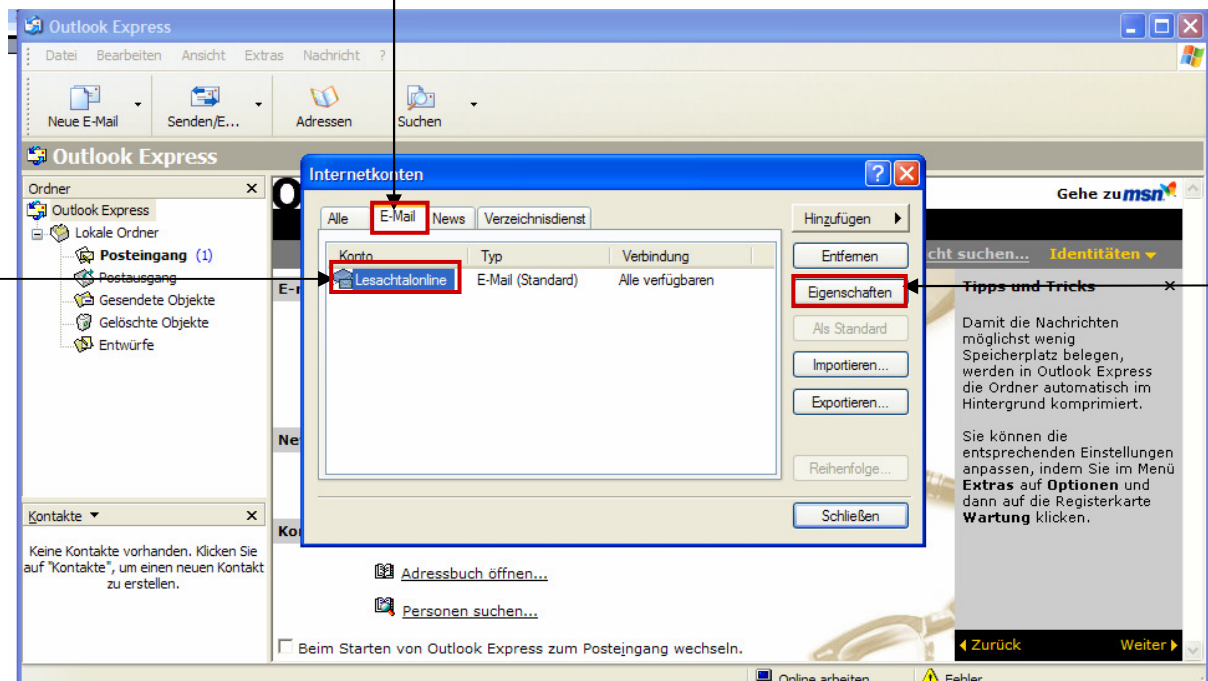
Outlook Express

Datei Bearbeiten Ansicht Extras Nachricht ?

Neue E-Mail Senden/E... Adressen Suchen

Outlook Express

Ordner

Outlook Express
Lokale Ordner
Posteingang (1)
Postausgang
Gesendete Objekte
Gelöschte Objekte
Entwürfe

Kontakte

Keine Kontakte vorhanden. Klicken Sie auf "Kontakte", um einen neuen Kontakt zu erstellen.

Internetkonten

Alle E-Mail News Verzeichnisdienst

| Konto | Typ | Verbindung |
|---|---|---|
| Lesachtalonline | E-Mail (Standard) | Alle verfügbaren |

Hinzufügen
Entfernen
Eigenschaften
Als Standard
Importieren...
Exportieren...
Reihenfolge...
Schließen

Gehe zu msn

cht suchen... Identitäten

E-
Ne
Ko

Tipps und Tricks

Damit die Nachrichten möglichst wenig Speicherplatz belegen, werden in Outlook Express die Ordner automatisch im Hintergrund komprimiert.

Sie können die entsprechenden Einstellungen anpassen, indem Sie im Menü **Extras** auf **Optionen** und dann auf die Registerkarte **Wartung** klicken.

Zurück Weiter

Adressbuch öffnen...

Personen suchen...

Beim Starten von Outlook Express zum Posteingang wechseln.

Online arbeiten Fehler